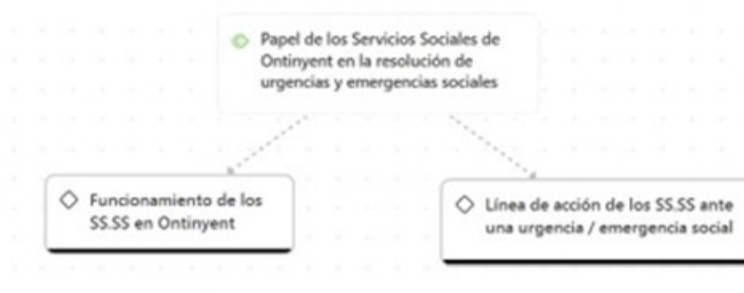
Papel de los Servicios Sociales de Ontinyent en la resolución de urgencias y emergencias sociales

Funcionamiento de los SS.SS en Ontinyent

Línea de acción de los SS.SS ante una urgencia / emergencia social